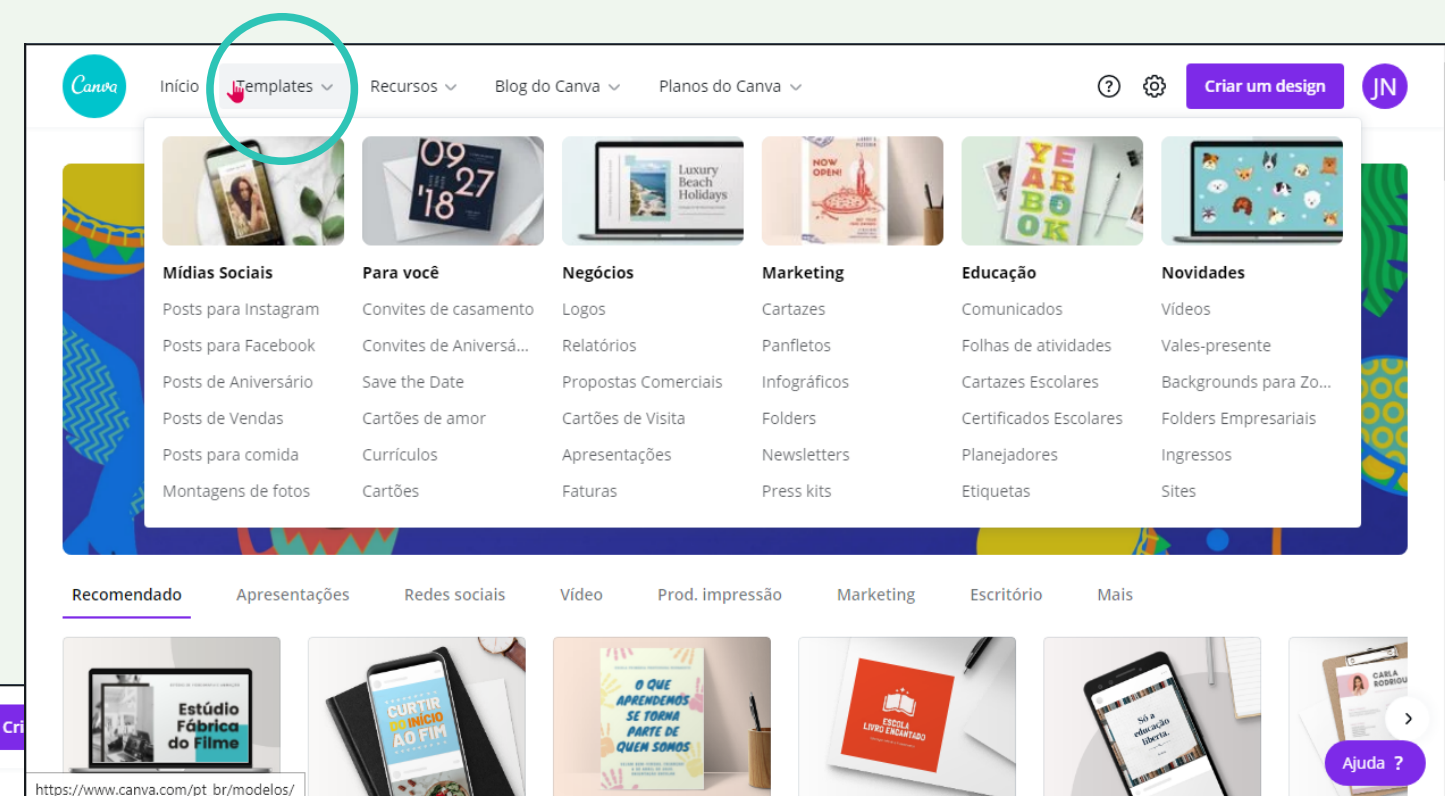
Canva Início Templates Recursos Blog do Canva Planos do Canva

Criar um design JN

09 27 '18

Luxury Beach Holidays

NOW OPEN!

YEAR BOOK

Mídias Sociais
Posts para Instagram
Posts para Facebook
Posts de Aniversário
Posts de Vendas
Posts para comida
Montagens de fotos

Para você
Convites de casamento
Convites de Aniversá...
Save the Date
Cartões de amor
Currículos
Cartões

Negócios
Logos
Relatórios
Propostas Comerciais
Cartões de Visita
Apresentações
Faturas

Marketing
Cartazes
Panfletos
Infográficos
Folders
Newsletters
Press kits

Educação
Comunicados
Folhas de atividades
Cartazes Escolares
Certificados Escolares
Planejadores
Etiquetas

Novidades
Vídeos
Vales-presente
Backgrounds para Zo...
Folders Empresariais
Ingressos
Sites

Recomendado Apresentações Redes sociais Vídeo Prod. impressão Marketing Escritório Mais

Estúdio Fábrica do Filme

CURTIR DO INÍCIO AO FIM

O QUE APRENDEMOS SE TORNA PARTE DE QUEM SOMOS

ESCOLA LIVRO ENCANTADO

Só a educação liberta.

CARLA RODRIGU

Cri

https://www.canva.com/pt_br/modelos/

Ajuda ?